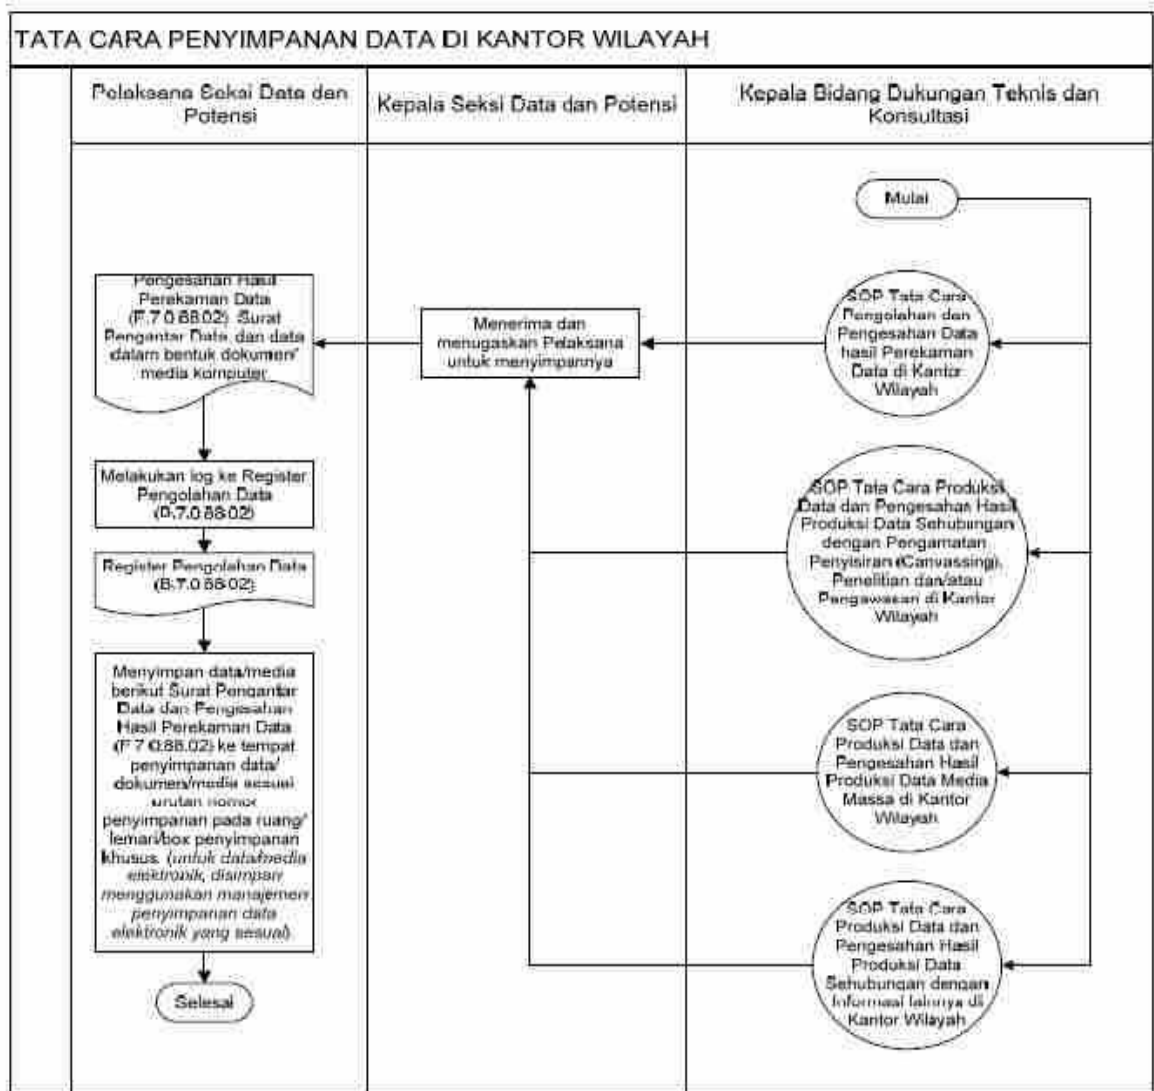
TATA CARA PENYIMPANAN DATA DI KANTOR WILAYAH

Pelaksana Seksi Data dan Potensi

Kepala Seksi Data dan Potensi

Kepala Bidang Dukungan Teknis dan Konsultasi

Mulai

SOP Tata Cara Pengolahan dan Pengesahan Data hasil Perekaman Data di Kantor Wilayah

Menerima dan menugaskan Pelaksana untuk menyimpannya

Pengesahan Hasil Perekaman Data (F.7.0.88.02), Surat Pengantar Data, dan data dalam bentuk dokumen/ media komputer

Melakukan log ke Register Pengolahan Data (B.7.0.88.02)

Register Pengolahan Data (B.7.0.88.02)

Menyimpan data/media berikut Surat Pengantar Data dan Pengesahan Hasil Perekaman Data (F.7.0.88.02) ke tempat penyimpanan data/ dokumen/media sesuai urutan nomor penyimpanan pada ruang/ lemari/box penyimpanan khusus. (untuk data/media elektronik, disimpan menggunakan manajemen penyimpanan data elektronik yang sesuai).

Selesai

SOP Tata Cara Produksi Data dan Pengesahan Hasil Produksi Data Sehubungan dengan Pengamatan Penyisiran (Canvassing), Penelitian dan/atau Pengawasan di Kantor Wilayah

SOP Tata Cara Produksi Data dan Pengesahan Hasil Produksi Data Media Massa di Kantor Wilayah

SOP Tata Cara Produksi Data dan Pengesahan Hasil Produksi Data Sehubungan dengan Informasi lainnya di Kantor Wilayah